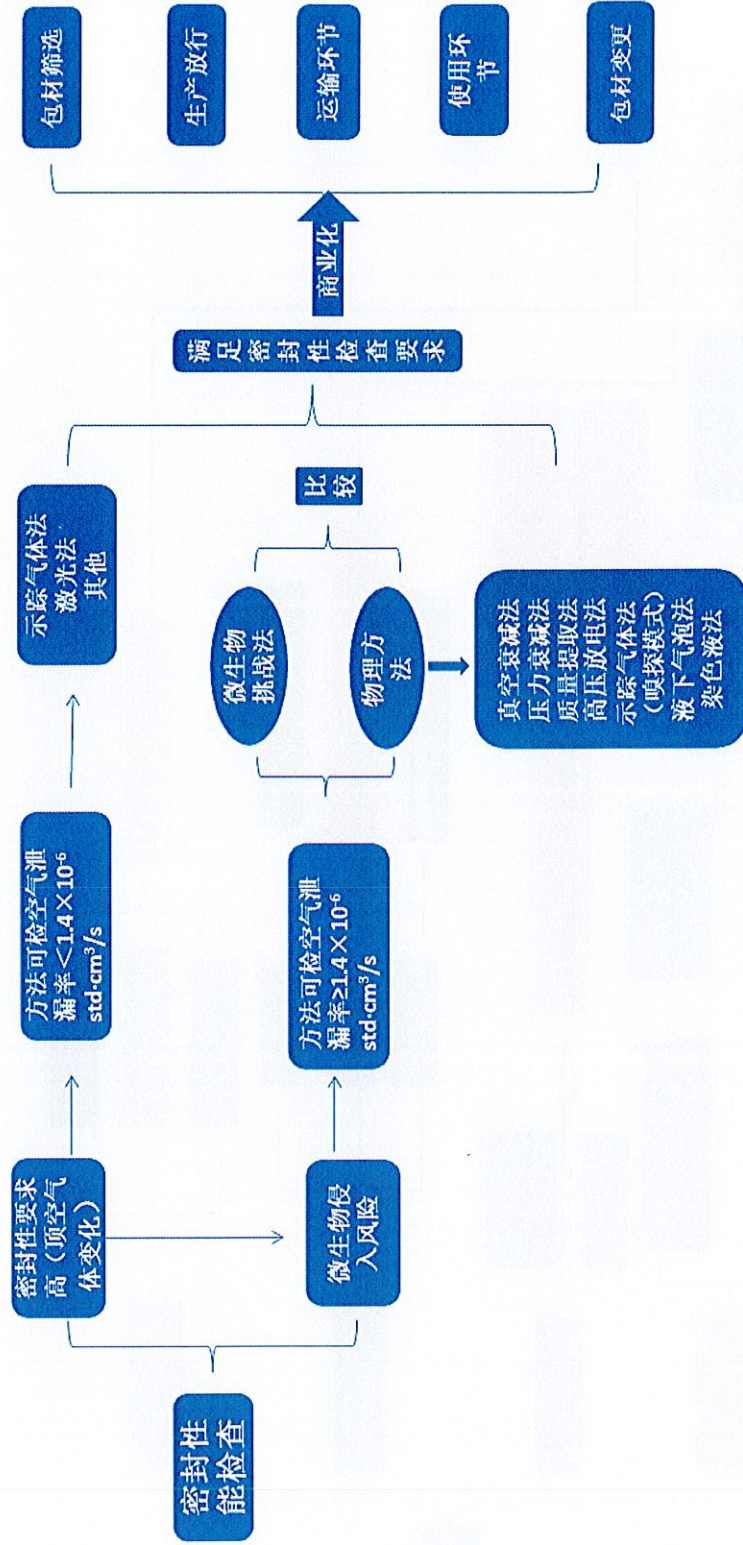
密封性能检查

密封性要求高（顶空气体变化）

微生物侵入风险

方法可检空气泄漏率＜$1.4\times10^{-6}$ std·cm$^3$/s

方法可检空气泄漏率≥$1.4\times10^{-6}$ std·cm$^3$/s

示踪气体法
激光法
其他

微生物挑战法

物理方法

比较

真空衰减法
压力衰减法
质量提取法
高压放电法
示踪气体法（嗅探模式）
液下气泡法
染色液法

满足密封性检查要求

商业化

包材筛选

生产放行

运输环节

使用环节

包材变更